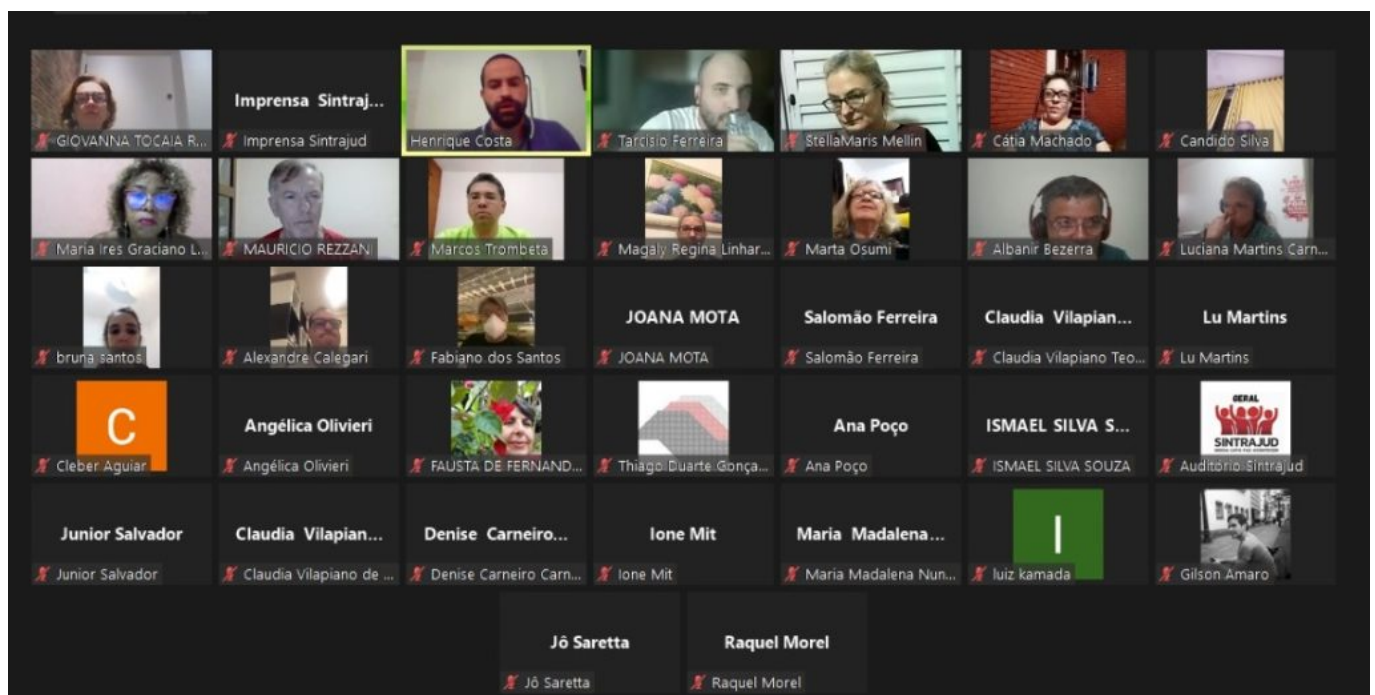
GIOVANNA TOCAIA R...

Imprensa Sintraj...

Imprensa Sintrajud

Henrique Costa

Tarcisio Ferreira

StellaMaris Mellin

Cátia Machado

Candido Silva

Maria Ires Graciano L...

MAURICIO REZZANI

Marcos Trombeta

Magaly Regina Linhar...

Marta Osumi

Albanir Bezerra

Luciana Martins Carn...

bruna santos

Alexandre Calegari

Fabiano dos Santos

JOANA MOTA

JOANA MOTA

Salomão Ferreira

Salomão Ferreira

Claudia Vilapian...

Claudia Vilapiano Teo...

Lu Martins

Lu Martins

C

Cleber Aguiar

Angélica Olivieri

Angélica Olivieri

FAUSTA DE FERNAND...

Thiago Duarte Gonça...

Ana Poço

Ana Poço

ISMAEL SILVA S...

ISMAEL SILVA SOUZA

GERAL

SINTRAJUD

Auditório Sintrajud

Junior Salvador

Junior Salvador

Claudia Vilapian...

Claudia Vilapiano de ...

Denise Carneiro...

Denise Carneiro Carn...

Ione Mit

Ione Mit

Maria Madalena...

Maria Madalena Nun...

l

luiz kamada

Gilson Amaro

Jô Saretta

Jô Saretta

Raquel Morel

Raquel Morel